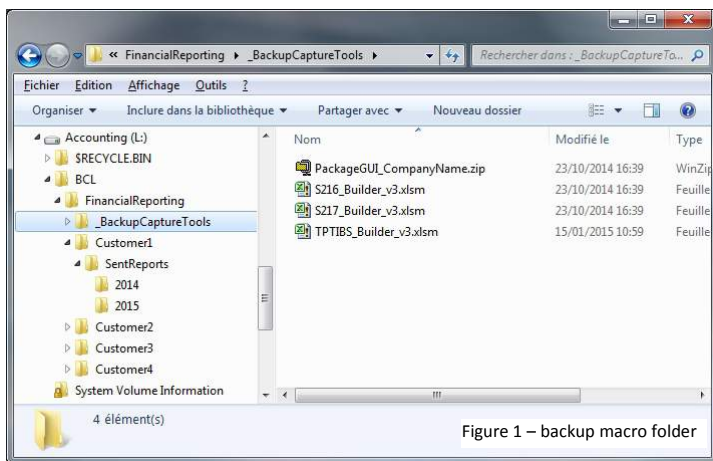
« FinancialReporting ▸ _BackupCaptureTools ▸

Rechercher dans : _BackupCaptureTo...

Fichier Edition Affichage Outils ?

Organiser ▾ Inclure dans la bibliothèque ▾ Partager avec ▾ Nouveau dossier

Accounting (L:)
$RECYCLE.BIN
BCL
FinancialReporting
_BackupCaptureTools
Customer1
SentReports
2014
2015
Customer2
Customer3
Customer4
System Volume Information

| Nom | Modifié le | Type |
|---|---|---|
| PackageGUI_CompanyName.zip | 23/10/2014 16:39 | WinZip |
| S216_Builder_v3.xlsm | 23/10/2014 16:39 | Feuille |
| S217_Builder_v3.xlsm | 23/10/2014 16:39 | Feuille |
| TPTIBS_Builder_v3.xlsm | 15/01/2015 10:59 | Feuille |

4 élément(s)

Figure 1 – backup macro folder